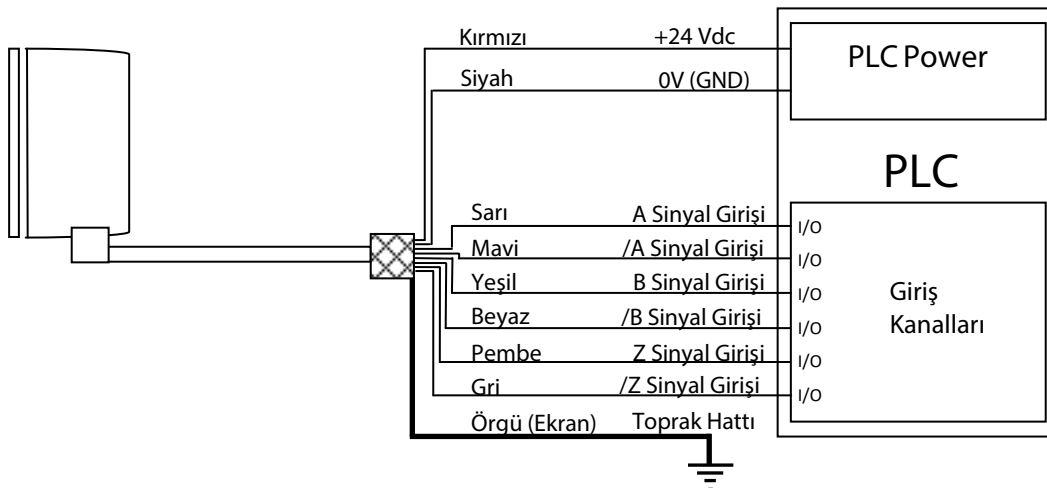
Kırmızı +24 Vdc
Siyah 0V (GND)
PLC Power
PLC
Sarı A Sinyal Girişi
Mavi /A Sinyal Girişi
Yeşil B Sinyal Girişi
Beyaz /B Sinyal Girişi
Pembe Z Sinyal Girişi
Gri /Z Sinyal Girişi
Örgü (Ekran) Toprak Hattı
I/O
I/O
I/O
I/O
I/O
I/O
Giriş Kanalları